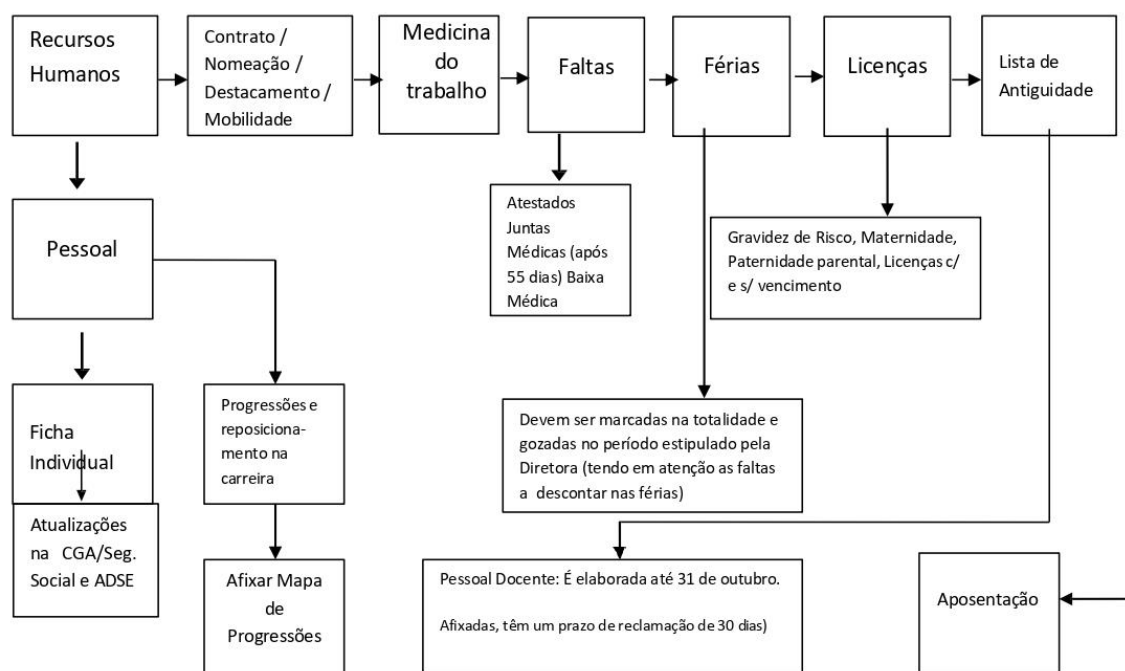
Recursos Humanos

Contrato / Nomeação / Destacamento / Mobilidade

Medicina do trabalho

Faltas

Férias

Licenças

Lista de Antiguidade

Pessoal

Atestados Juntas Médicas (após 55 dias) Baixa Médica

Gravidez de Risco, Maternidade, Paternidade parental, Licenças c/ e s/ vencimento

Ficha Individual

Progressões e reposicionamento na carreira

Devem ser marcadas na totalidade e gozadas no período estipulado pela Diretora (tendo em atenção as faltas a descontar nas férias)

Atualizações na CGA/Seg. Social e ADSE

Afixar Mapa de Progressões

Pessoal Docente: É elaborada até 31 de outubro.

Afixadas, têm um prazo de reclamação de 30 dias)

Aposentação